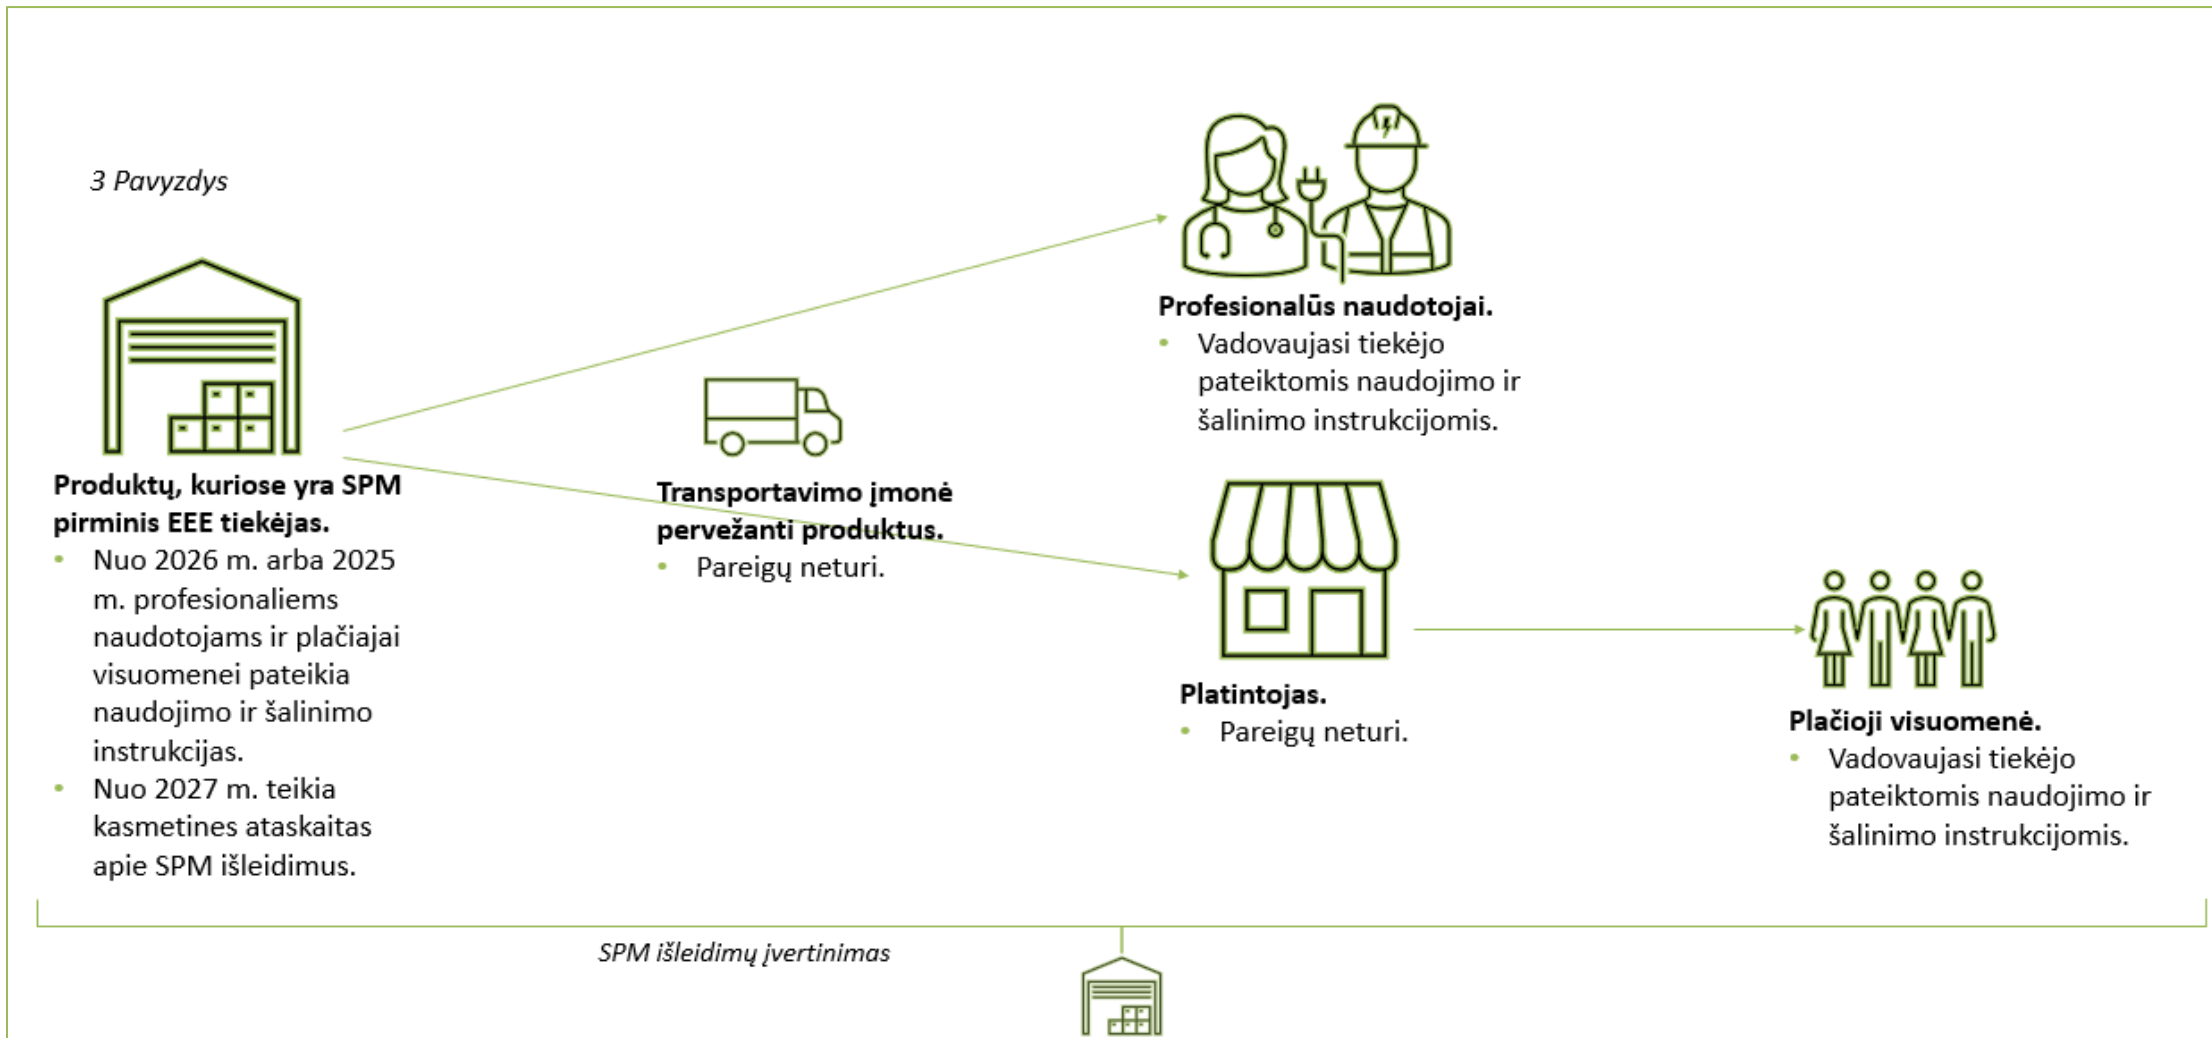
3 Pavyzdys

**Produktų, kuriose yra SPM pirminis EEE tiekėjas.**
- Nuo 2026 m. arba 2025 m. profesionaliems naudotojams ir plačiajai visuomenei pateikia naudojimo ir šalinimo instrukcijas.
- Nuo 2027 m. teikia kasmetines ataskaitas apie SPM išleidimus.

**Transportavimo įmonė pervežanti produktus.**
- Pareigų neturi.

**Profesionalūs naudotojai.**
- Vadovaujasi tiekėjo pateiktomis naudojimo ir šalinimo instrukcijomis.

**Platintojas.**
- Pareigų neturi.

**Plačioji visuomenė.**
- Vadovaujasi tiekėjo pateiktomis naudojimo ir šalinimo instrukcijomis.

SPM išleidimų įvertinimas